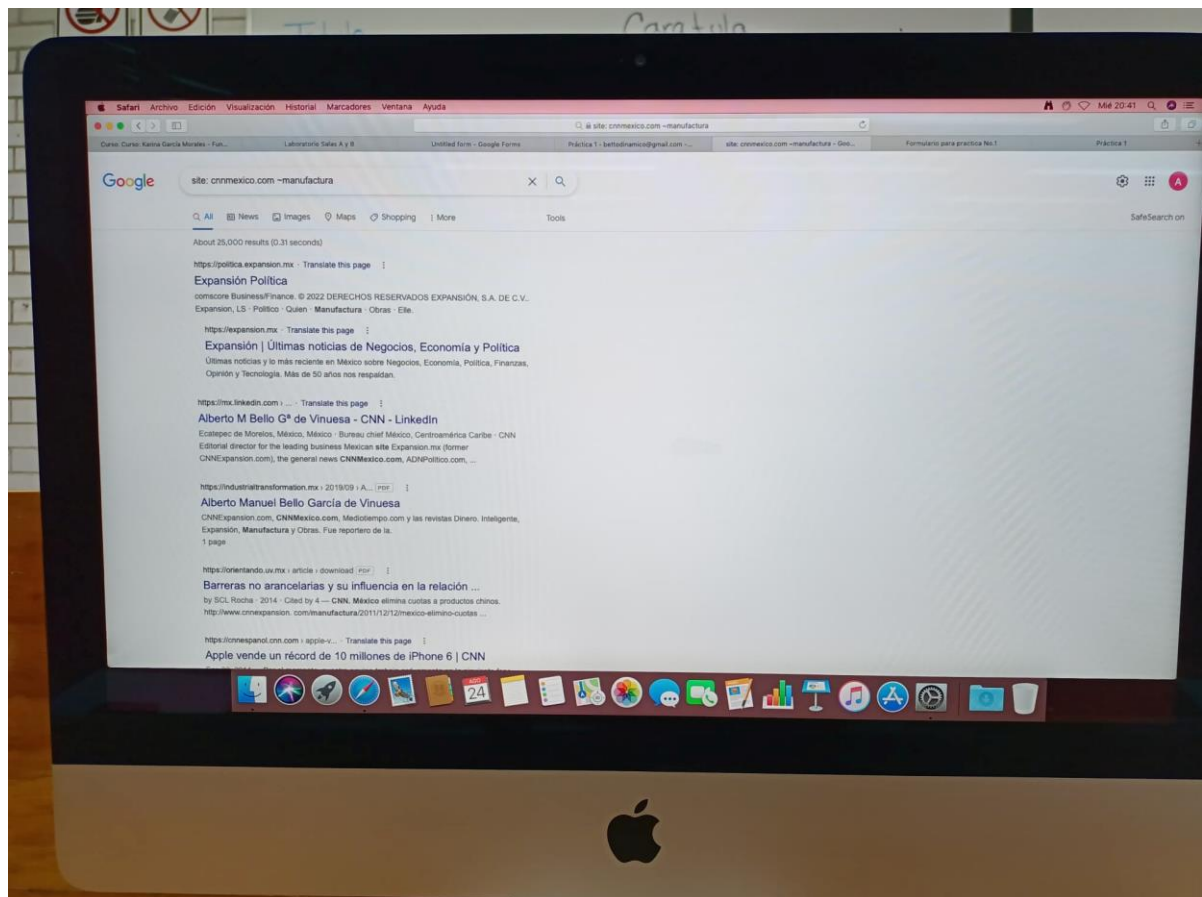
Caratula

Safari Archivo Edición Visualización Historial Marcadores Ventana Ayuda

Mié 20:41

site: cnnmexico.com ~manufactura

Curso: Curso: Karina García Morales - Fun... | Laboratorio Sales A y B | Untitled form - Google Forms | Práctica 1 - bettodinamico@gmail.com -... | site: cnnmexico.com ~manufactura - Goo... | Formulario para practica No.1 | Práctica 1

Google

site: cnnmexico.com ~manufactura

All News Images Maps Shopping More Tools

SafeSearch on

About 25,000 results (0.31 seconds)

https://politica.expansion.mx · Translate this page

Expansión Política

comscore Business/Finance. © 2022 DERECHOS RESERVADOS EXPANSIÓN, S.A. DE C.V.. Expansion, LS · Político · Quien · Manufactura · Obras · Elle.

https://expansion.mx · Translate this page

Expansión | Últimas noticias de Negocios, Economía y Política

Últimas noticias y lo más reciente en México sobre Negocios, Economía, Política, Finanzas, Opinión y Tecnología. Más de 50 años nos respaldan.

https://mx.linkedin.com › ... · Translate this page

Alberto M Bello Gª de Vinuesa - CNN - LinkedIn

Ecatepec de Morelos, México, México · Bureau chief México, Centroamérica Caribe · CNN Editorial director for the leading business Mexican site Expansion.mx (former CNNExpansion.com), the general news CNNMexico.com, ADNPolitico.com, ...

https://industrialtransformation.mx › 2019/09 › A... PDF

Alberto Manuel Bello García de Vinuesa

CNNExpansion.com, CNNMexico.com, Mediotiempo.com y las revistas Dinero. Inteligente, Expansión, Manufactura y Obras. Fue reportero de la.

1 page

https://orientando.uv.mx › article › download PDF

Barreras no arancelarias y su influencia en la relación ...

by SCL Rocha · 2014 · Cited by 4 — CNN. México elimina cuotas a productos chinos. http://www.cnnexpansion. com/manufactura/2011/12/12/mexico-elimino-cuotas ...

https://cnnespanol.cnn.com › apple-v... · Translate this page

Apple vende un récord de 10 millones de iPhone 6 | CNN

24